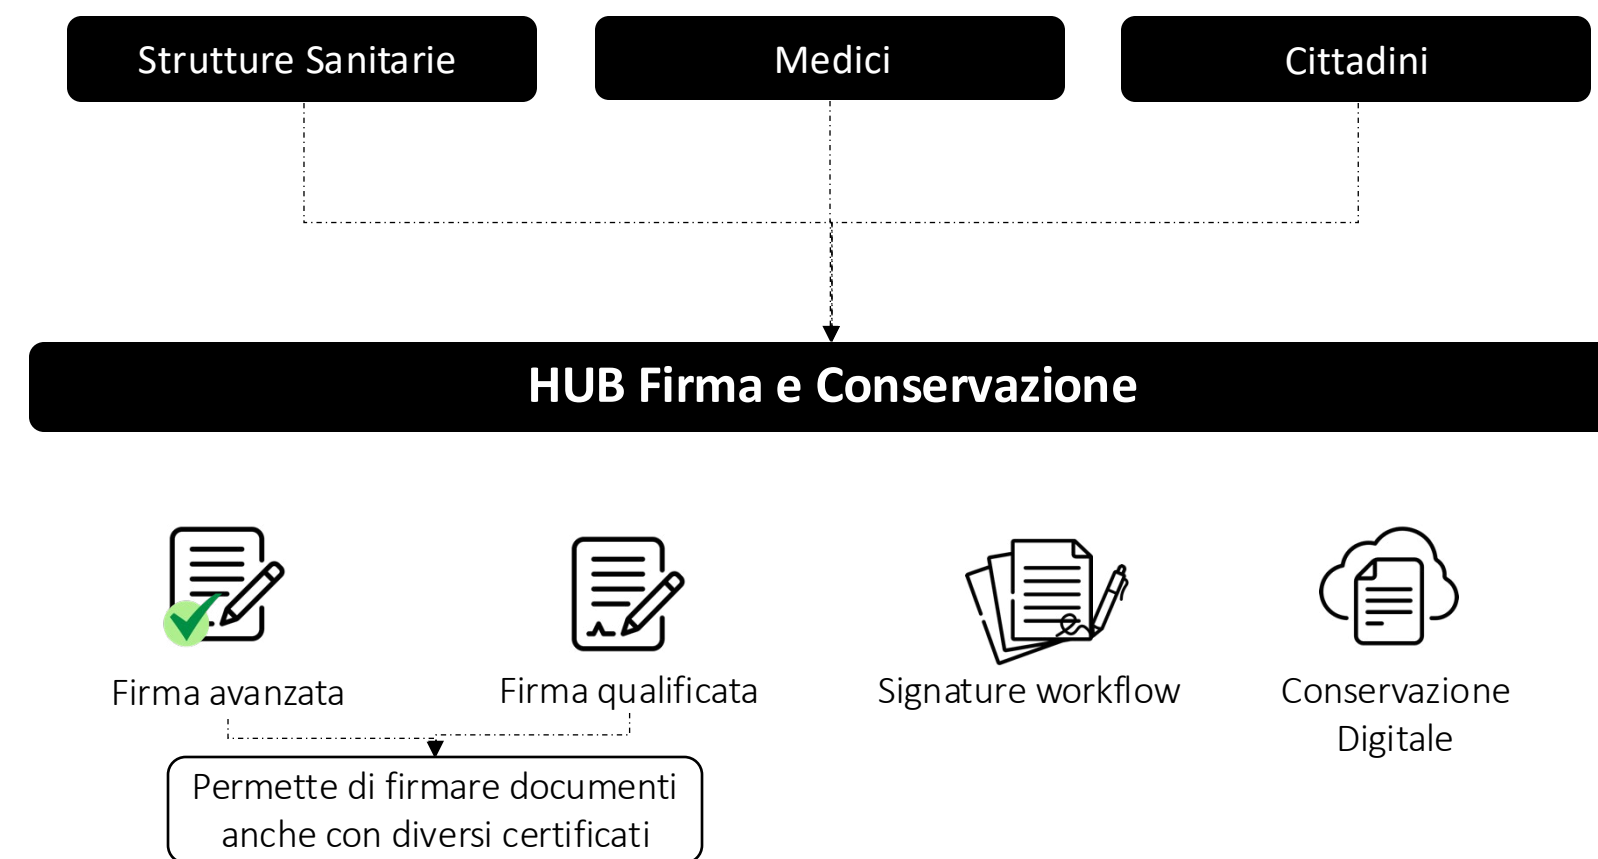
Strutture Sanitarie

Medici

Cittadini

HUB Firma e Conservazione

Firma avanzata

Firma qualificata

Signature workflow

Conservazione Digitale

Permette di firmare documenti anche con diversi certificati